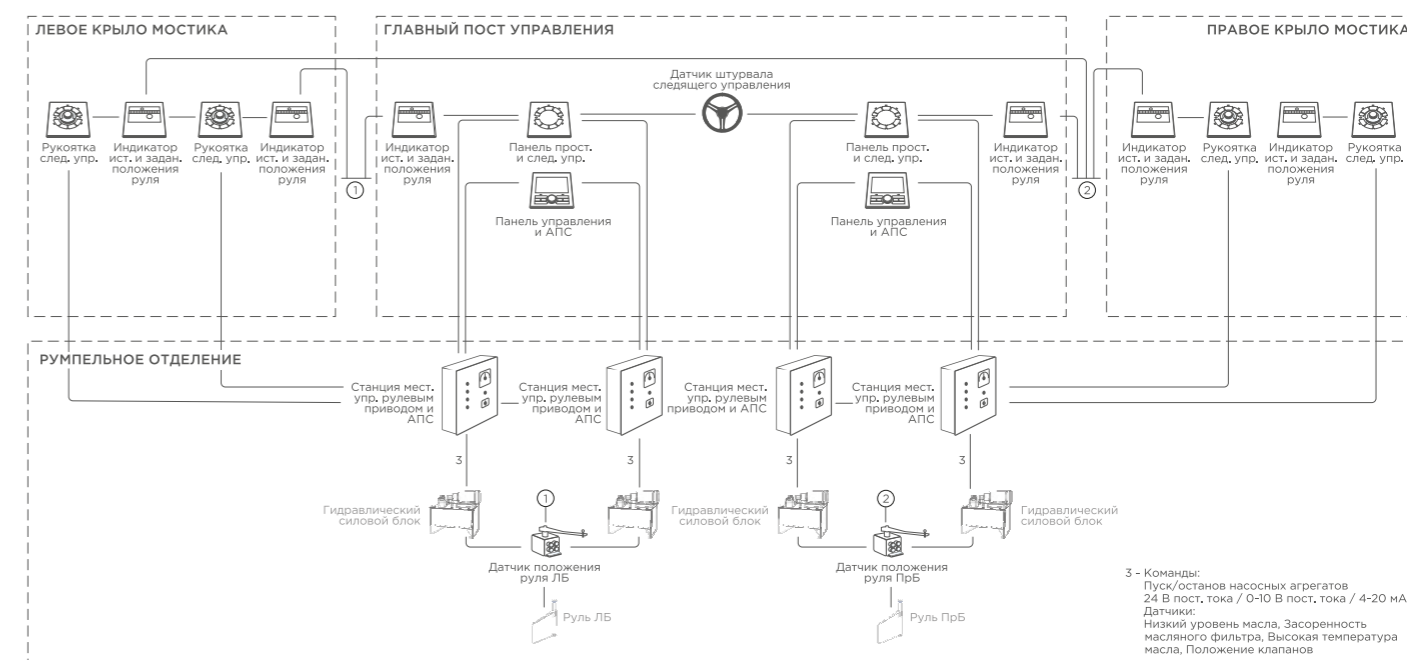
ЛЕВОЕ КРЫЛО МОСТИКА

ГЛАВНЫЙ ПОСТ УПРАВЛЕНИЯ

ПРАВОЕ КРЫЛО МОСТИКА

Рукоятка след. упр.

Индикатор ист. и задан. положения руля

Рукоятка след. упр.

Индикатор ист. и задан. положения руля

①

Индикатор ист. и задан. положения руля

Панель прост. и след. упр.

Датчик штурвала следящего управления

Панель управления и АПС

Панель прост. и след. упр.

Панель управления и АПС

Индикатор ист. и задан. положения руля

②

Индикатор ист. и задан. положения руля

Рукоятка след. упр.

Индикатор ист. и задан. положения руля

Рукоятка след. упр.

РУМПЕЛЬНОЕ ОТДЕЛЕНИЕ

Станция мест. упр. рулевым приводом и АПС

Станция мест. упр. рулевым приводом и АПС

Станция мест. упр. рулевым приводом и АПС

Станция мест. упр. рулевым приводом и АПС

3

3

3

3

Гидравлический силовой блок

①

Гидравлический силовой блок

Гидравлический силовой блок

②

Гидравлический силовой блок

Датчик положения руля ЛБ

Датчик положения руля ПрБ

Руль ЛБ

Руль ПрБ

3 - Команды:
Пуск/останов насосных агрегатов
24 В пост. тока / 0-10 В пост. тока / 4-20 мА
Датчики:
Низкий уровень масла, Засоренность масляного фильтра, Высокая температура масла, Положение клапанов